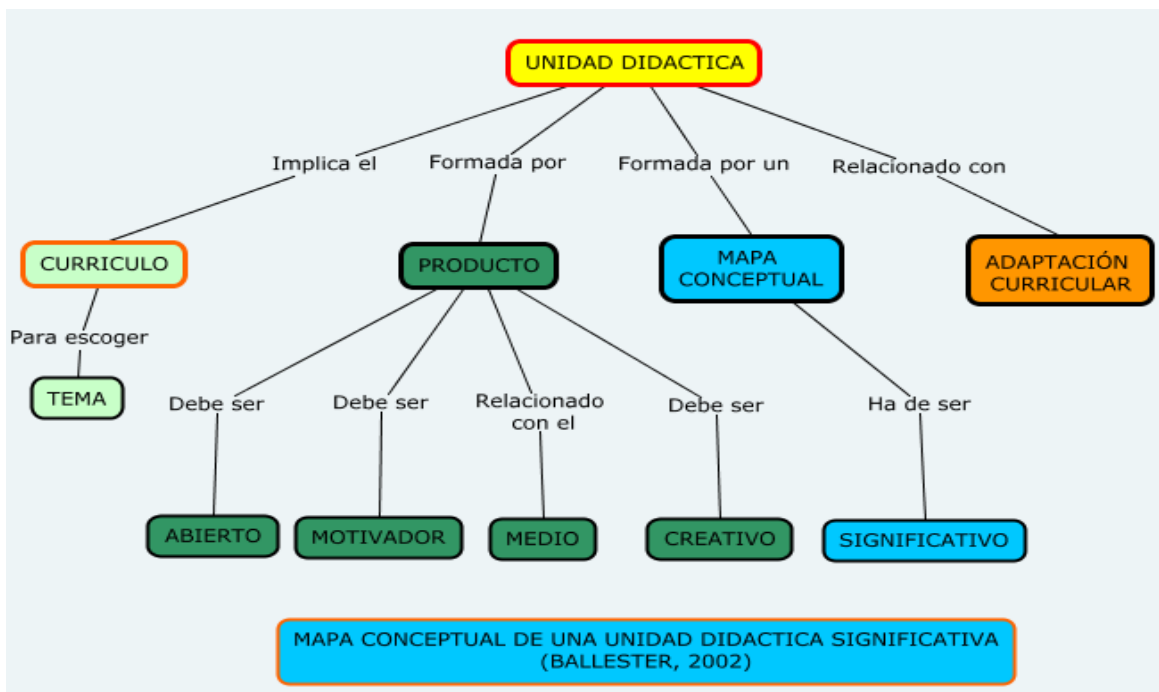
UNIDAD DIDACTICA

Implica el

Formada por

Formada por un

Relacionado con

CURRICULO

PRODUCTO

MAPA CONCEPTUAL

ADAPTACIÓN CURRICULAR

Para escoger

TEMA

Debe ser

Debe ser

Relacionado con el

Debe ser

Ha de ser

ABIERTO

MOTIVADOR

MEDIO

CREATIVO

SIGNIFICATIVO

MAPA CONCEPTUAL DE UNA UNIDAD DIDACTICA SIGNIFICATIVA (BALLESTER, 2002)